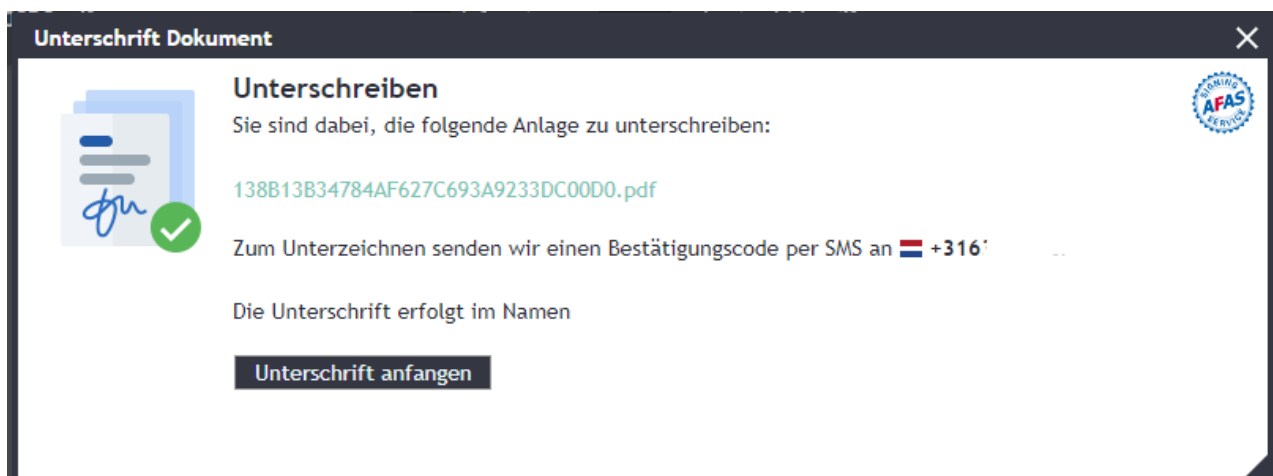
Unterschrift Dokument

×

Unterschreiben

Sie sind dabei, die folgende Anlage zu unterschreiben:

SIGNING AFAS SERVICE

138B13B34784AF627C693A9233DC00D0.pdf

Zum Unterzeichnen senden wir einen Bestätigungscode per SMS an +316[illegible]

Die Unterschrift erfolgt im Namen

Unterschrift anfangen